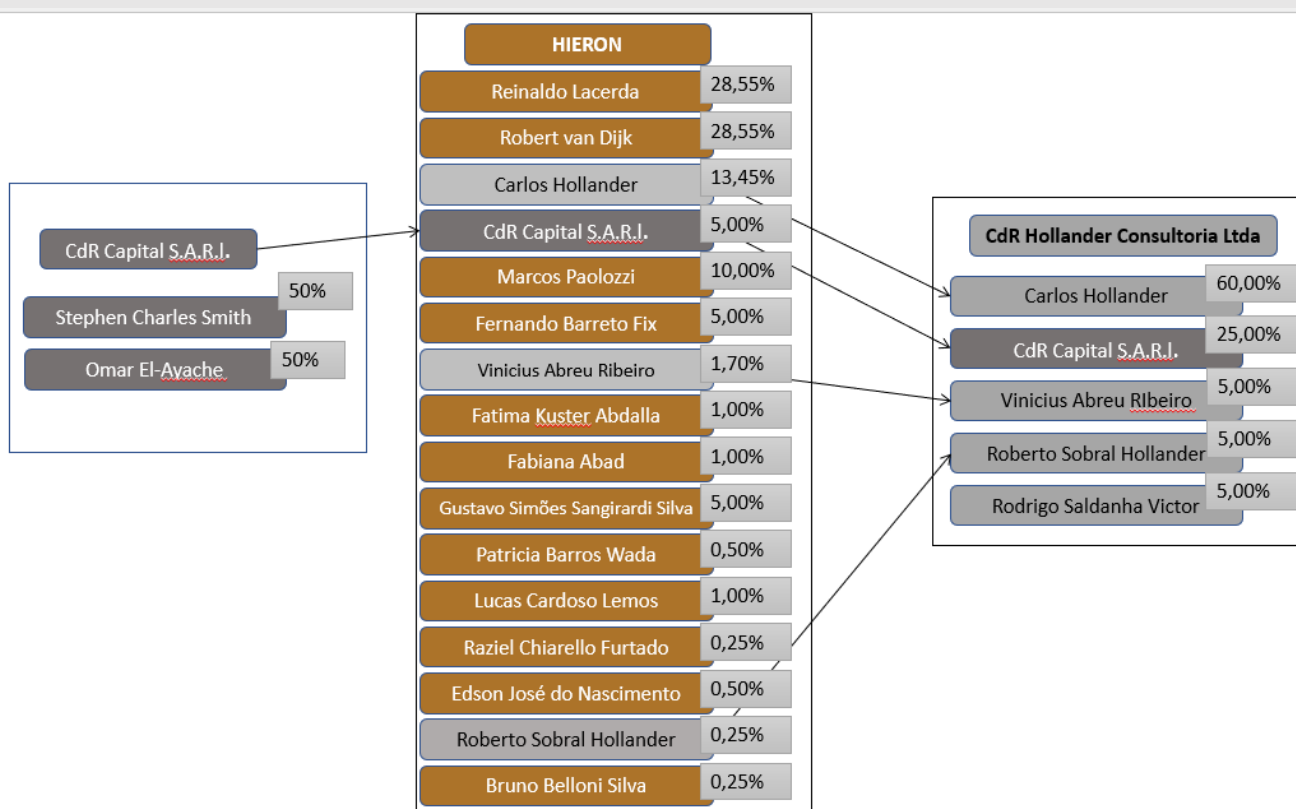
CdR Capital S.A.R.l.

Stephen Charles Smith
50%

Omar El-Ayache
50%

HIERON

| | |
|---|---|
| Reinaldo Lacerda | 28,55% |
| Robert van Dijk | 28,55% |
| Carlos Hollander | 13,45% |
| CdR Capital S.A.R.l. | 5,00% |
| Marcos Paolozzi | 10,00% |
| Fernando Barreto Fix | 5,00% |
| Vinicius Abreu Ribeiro | 1,70% |
| Fatima Kuster Abdalla | 1,00% |
| Fabiana Abad | 1,00% |
| Gustavo Simões Sangirardi Silva | 5,00% |
| Patricia Barros Wada | 0,50% |
| Lucas Cardoso Lemos | 1,00% |
| Raziel Chiarello Furtado | 0,25% |
| Edson José do Nascimento | 0,50% |
| Roberto Sobral Hollander | 0,25% |
| Bruno Belloni Silva | 0,25% |

CdR Hollander Consultoria Ltda

| | |
|---|---|
| Carlos Hollander | 60,00% |
| CdR Capital S.A.R.l. | 25,00% |
| Vinicius Abreu RIbeiro | 5,00% |
| Roberto Sobral Hollander | 5,00% |
| Rodrigo Saldanha Victor | 5,00% |